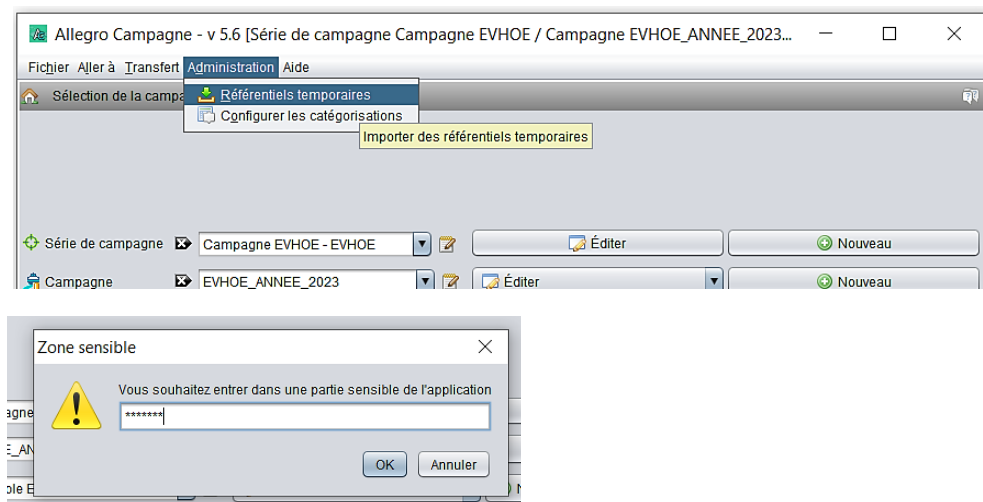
Allegro Campagne - v 5.6 [Série de campagne Campagne EVHOE / Campagne EVHOE_ANNEE_2023...

Fichier Aller à Transfert Administration Aide

Sélection de la campa

Référentiels temporaires
Configurer les catégorisations

Importer des référentiels temporaires

Série de campagne
Campagne EVHOE - EVHOE
Éditer
Nouveau

Campagne
EVHOE_ANNEE_2023
Éditer
Nouveau

Zone sensible

Vous souhaitez entrer dans une partie sensible de l'application

*******

OK
Annuler

agne
E_AN
ble E